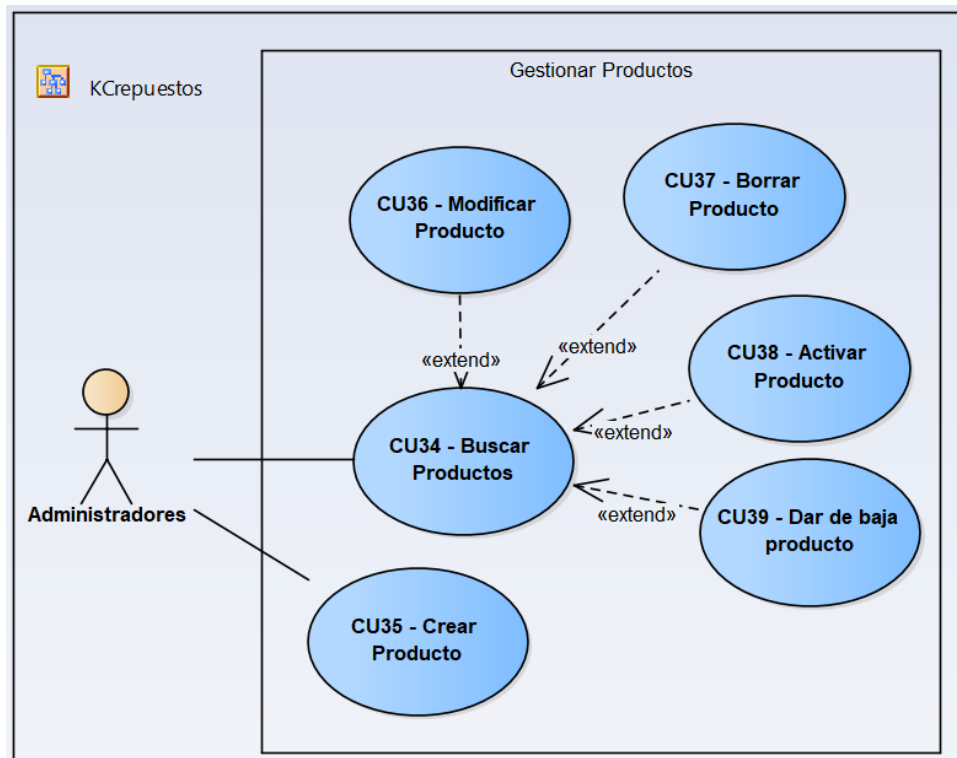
KCrepuestos

Gestionar Productos

CU36 - Modificar Producto

CU37 - Borrar Producto

«extend»

«extend»

CU38 - Activar Producto

«extend»

CU34 - Buscar Productos

«extend»

CU39 - Dar de baja producto

Administradores

CU35 - Crear Producto